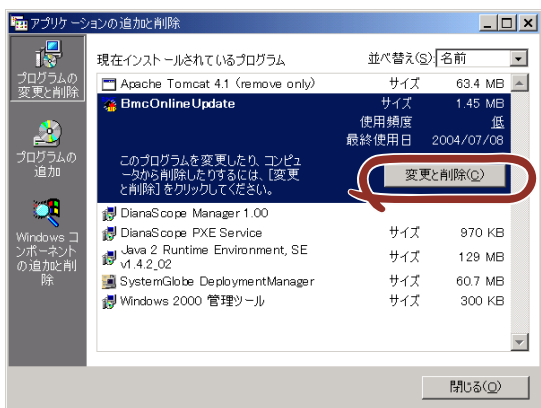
アプリケーションの追加と削除

プログラムの変更と削除

プログラムの追加

Windows コンポーネントの追加と削除

現在インストールされているプログラム

並べ替え(S): 名前

| | | |
|---|---|---|
| Apache Tomcat 4.1 (remove only) | サイズ | 63.4 MB |
| BmcOnlineUpdate | サイズ | 1.45 MB |
| | 使用頻度 | 低 |
| | 最終使用日 | 2004/07/08 |

このプログラムを変更したり、コンピュータから削除したりするには、[変更と削除] をクリックしてください。

変更と削除(C)

| | | |
|---|---|---|
| DianaScope Manager 1.00 | | |
| DianaScope PXE Service | サイズ | 970 KB |
| Java 2 Runtime Environment, SE v1.4.2_02 | サイズ | 129 MB |
| SystemGlobe DeploymentManager | サイズ | 60.7 MB |
| Windows 2000 管理ツール | サイズ | 300 KB |

閉じる(O)